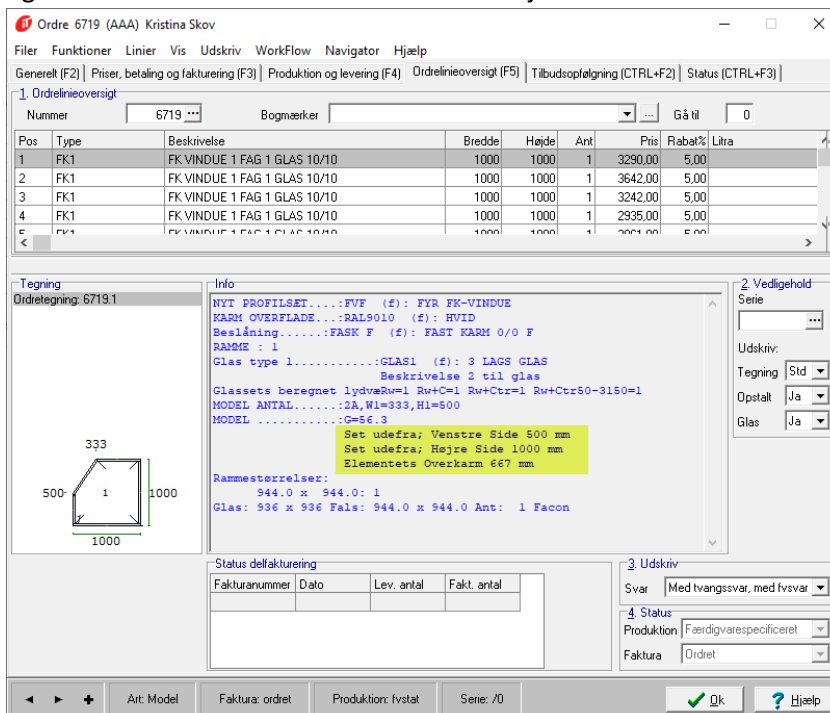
Ordre 6719 (AAA) Kristina Skov

Filer Funktioner Linier Vis Udskriv WorkFlow Navigator Hjælp

Generelt (F2) | Priser, betaling og fakturering (F3) | Produktion og levering (F4) | Ordrelinieoversigt (F5) | Tilbudsopfølgning (CTRL+F2) | Status (CTRL+F3)

1. Ordrelinieoversigt

Nummer 6719 ... Bogmærker ... Gå til 0

| Pos | Type | Beskrivelse | Bredde | Højde | Ant | Pris | Rabat% | Litra |
|---|---|---|---|---|---|---|---|---|
| 1 | FK1 | FK VINDUE 1 FAG 1 GLAS 10/10 | 1000 | 1000 | 1 | 3290,00 | 5,00 | |
| 2 | FK1 | FK VINDUE 1 FAG 1 GLAS 10/10 | 1000 | 1000 | 1 | 3642,00 | 5,00 | |
| 3 | FK1 | FK VINDUE 1 FAG 1 GLAS 10/10 | 1000 | 1000 | 1 | 3242,00 | 5,00 | |
| 4 | FK1 | FK VINDUE 1 FAG 1 GLAS 10/10 | 1000 | 1000 | 1 | 2935,00 | 5,00 | |
| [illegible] | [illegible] | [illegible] | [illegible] | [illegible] | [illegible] | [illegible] | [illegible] | |

Tegning
Ordretegning: 6719.1

333
500
1
1000
1000

Info
NYT PROFILSET....:FVF (f): FYR FK-VINDUE
KARM OVERFLADE...:RAL9010 (f): HVID
Beslåning.......:FASK F (f): FAST KARM 0/0 F
RAMME : 1
Glas type 1...........:GLAS1 (f): 3 LAGS GLAS
Beskrivelse 2 til glas
Glassets beregnet lydvæRw=1 Rw+C=1 Rw+Ctr=1 Rw+Ctr50-3150=1
MODEL ANTAL......:2A,W1=333,H1=500
MODEL ...........:G=56.3
Set udefra; Venstre Side 500 mm
Set udefra; Højre Side 1000 mm
Elementets Overkarm 667 mm
Rammestørrelser:
944.0 x 944.0: 1
Glas: 936 x 936 Fals: 944.0 x 944.0 Ant: 1 Facon

2. Vedligehold
Serie
Udskriv:
Tegning Std
Opstalt Ja
Glas Ja

Status delfakturering
| Fakturanummer | Dato | Lev. antal | Fakt. antal |
|---|---|---|---|
| | | | |

3. Udskriv
Svar Med tvangssvar, med fvsvar

4. Status
Produktion Færdigvarespecificeret
Faktura Ordret

Art: Model | Faktura: ordret | Produktion: fvstat | Serie: /0
Ok
Hjælp